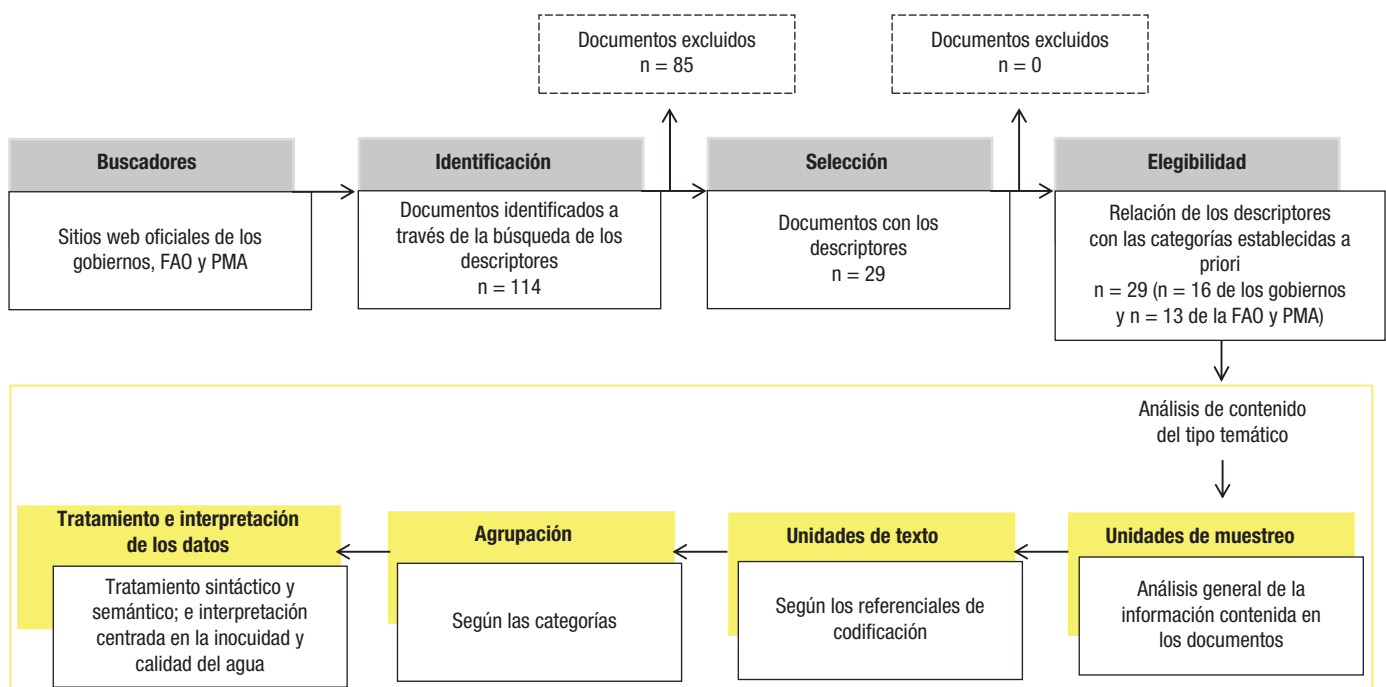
Documentos excluidos
n = 85

Documentos excluidos
n = 0

Buscadores

Sitios web oficiales de los gobiernos, FAO y PMA

Identificación

Documentos identificados a través de la búsqueda de los descriptores
n = 114

Selección

Documentos con los descriptores
n = 29

Elegibilidad

Relación de los descriptores con las categorías establecidas a priori
n = 29 (n = 16 de los gobiernos y n = 13 de la FAO y PMA)

Análisis de contenido del tipo temático

Unidades de muestreo

Análisis general de la información contenida en los documentos

Unidades de texto

Según los referenciales de codificación

Agrupación

Según las categorías

Tratamiento e interpretación de los datos

Tratamiento sintáctico y semántico; e interpretación centrada en la inocuidad y calidad del agua